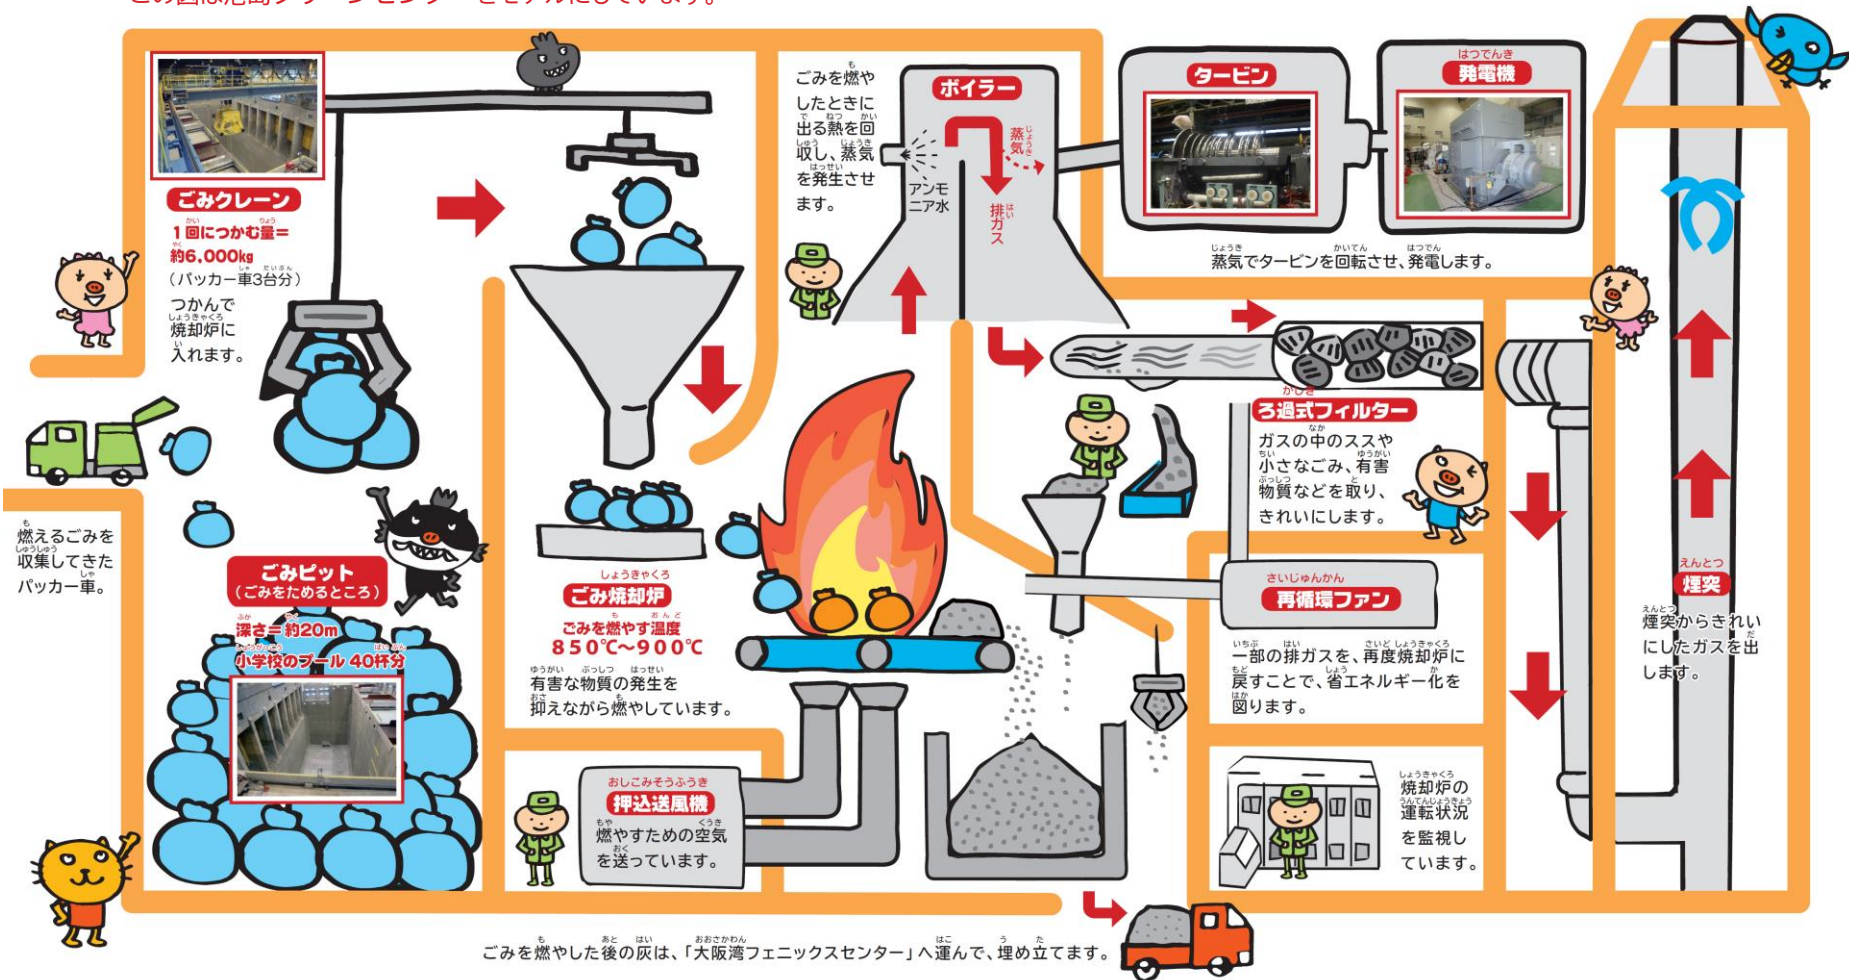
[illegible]

ごみクレーン
1回につかむ量＝約6,000kg
（パッカー車3台分）
つかんで焼却炉に入れます。

燃えるごみを収集してきたパッカー車。

ごみピット
（ごみをためるところ）
深さ＝約20m
小学校のプール 40杯分

ごみ焼却炉
ごみを燃やす温度
850℃～900℃
有害な物質の発生を抑えながら燃やしています。

押込送風機
燃やすための空気を送っています。

ごみを燃やしたときに出る熱を回収し、蒸気を発生させます。

ボイラー
蒸気
アンモニア水
排ガス

タービン
発電機
蒸気でタービンを回転させ、発電します。

ろ過式フィルター
ガスの中のススや小さなごみ、有害物質などを取り、きれいにします。

再循環ファン
一部の排ガスを、再度焼却炉に戻すことで、省エネルギー化を図ります。

焼却炉の運転状況を監視しています。

煙突
煙突からきれいにしたガスを出します。

ごみを燃やした後の灰は、「大阪湾フェニックスセンター」へ運んで、埋め立てます。